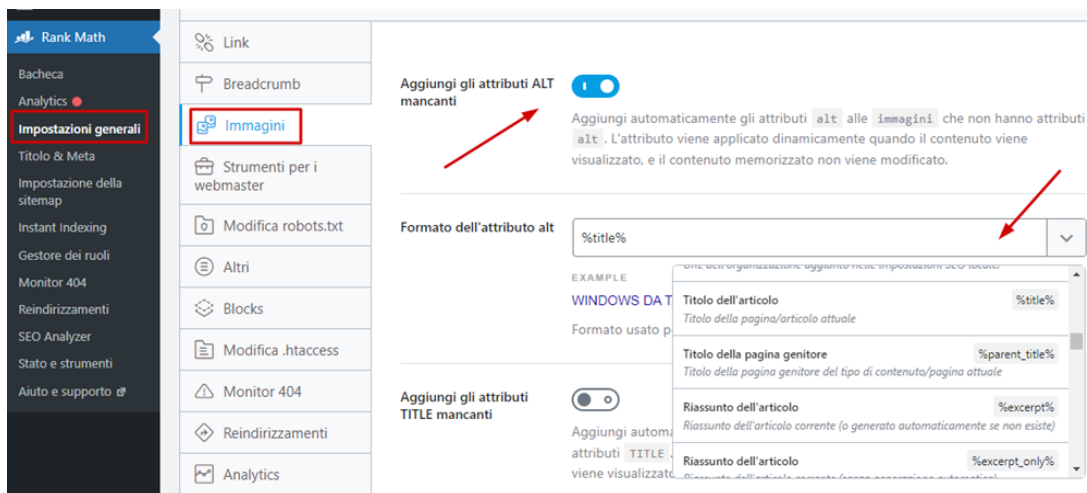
Rank Math

Bacheca
Analytics
Impostazioni generali
Titolo & Meta
Impostazione della sitemap
Instant Indexing
Gestore dei ruoli
Monitor 404
Reindirizzamenti
SEO Analyzer
Stato e strumenti
Aiuto e supporto

Link
Breadcrumb
Immagini
Strumenti per i webmaster
Modifica robots.txt
Altri
Blocks
Modifica .htaccess
Monitor 404
Reindirizzamenti
Analytics

Aggiungi gli attributi ALT mancanti

Aggiungi automaticamente gli attributi alt alle immagini che non hanno attributi alt. L'attributo viene applicato dinamicamente quando il contenuto viene visualizzato, e il contenuto memorizzato non viene modificato.

Formato dell'attributo alt

%title%

EXAMPLE
WINDOWS DA T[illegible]
Formato usato p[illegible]

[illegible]

Titolo dell'articolo %title%
Titolo della pagina/articolo attuale

Titolo della pagina genitore %parent_title%
Titolo della pagina genitore del tipo di contenuto/pagina attuale

Riassunto dell'articolo %excerpt%
Riassunto dell'articolo corrente (o generato automaticamente se non esiste)

Riassunto dell'articolo %excerpt_only%
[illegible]

Aggiungi gli attributi TITLE mancanti

Aggiungi autom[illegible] attributi TITLE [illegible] viene visualizzato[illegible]